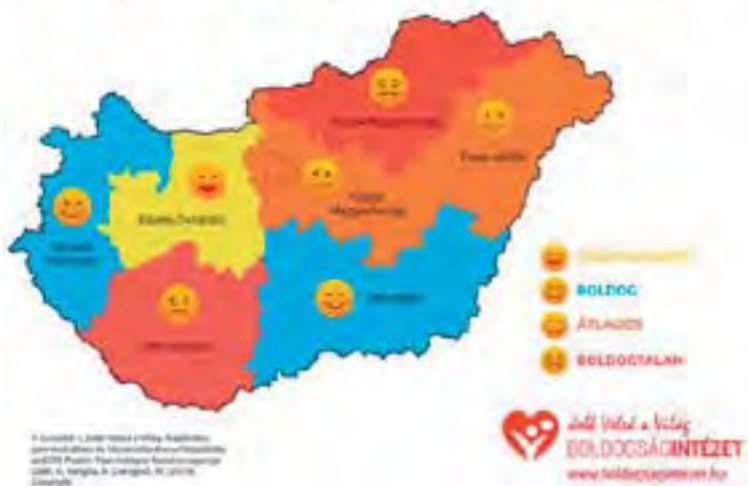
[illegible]

Észak-Magyarország

Észak-Alföld

Közép-Magyarország

Közép-Dunántúl

Nyugat-Dunántúl

Dél-Alföld

Dél-Dunántúl

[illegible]

BOLDOG

ÁTLAGOS

BOLDOGTALAN

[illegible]

Jobb Veled a Világ
BOLDOGSÁGINTÉZET
www.boldogsagintezet.hu